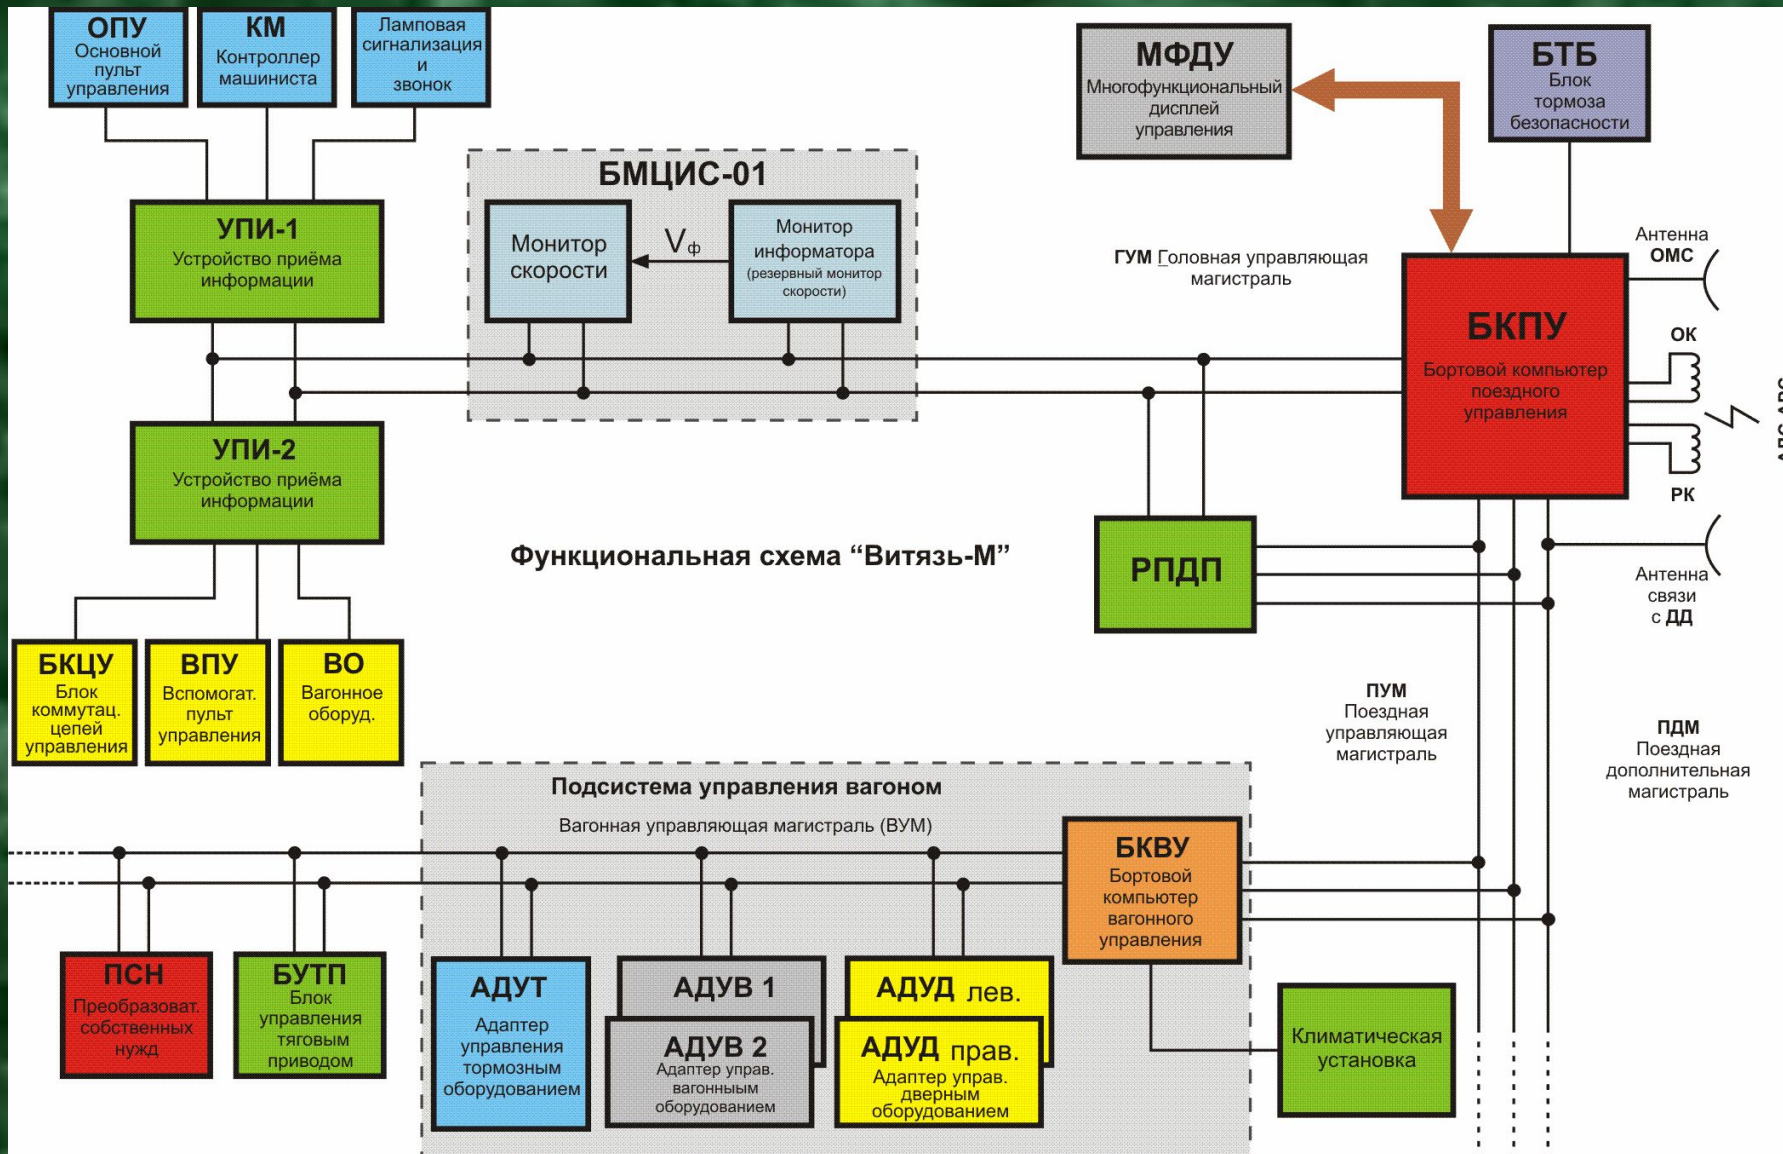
ОПУ
Основной пульт управления

КМ
Контроллер машиниста

Ламповая сигнализация и звонок

МФДУ
Многофункциональный дисплей управления

БТБ
Блок тормоза безопасности

БМЦИС-01

Монитор скорости

$V_ф$

Монитор информатора (резервный монитор скорости)

УПИ-1
Устройство приёма информации

ГУМ Головная управляющая магистраль

Антенна ОМС

БКПУ
Бортовой компьютер поездного управления

ОК

РК

УПИ-2
Устройство приёма информации

Функциональная схема “Витязь-М”

РПДП

Антенна связи с ДД

БКЦУ
Блок коммутац. цепей управления

ВПУ
Вспомогат. пульт управления

ВО
Вагонное оборуд.

ПУМ
Поездная управляющая магистраль

ПДМ
Поездная дополнительная магистраль

Подсистема управления вагоном

Вагонная управляющая магистраль (ВУМ)

БКВУ
Бортовой компьютер вагонного управления

ПСН
Преобразоват. собственных нужд

БУТП
Блок управления тяговым приводом

АДУТ
Адаптер управления тормозным оборудованием

АДУВ 1

АДУВ 2
Адаптер управ. вагонным оборудованием

АДУД лев.

АДУД прав.
Адаптер управ. дверным оборудованием

Климатическая установка